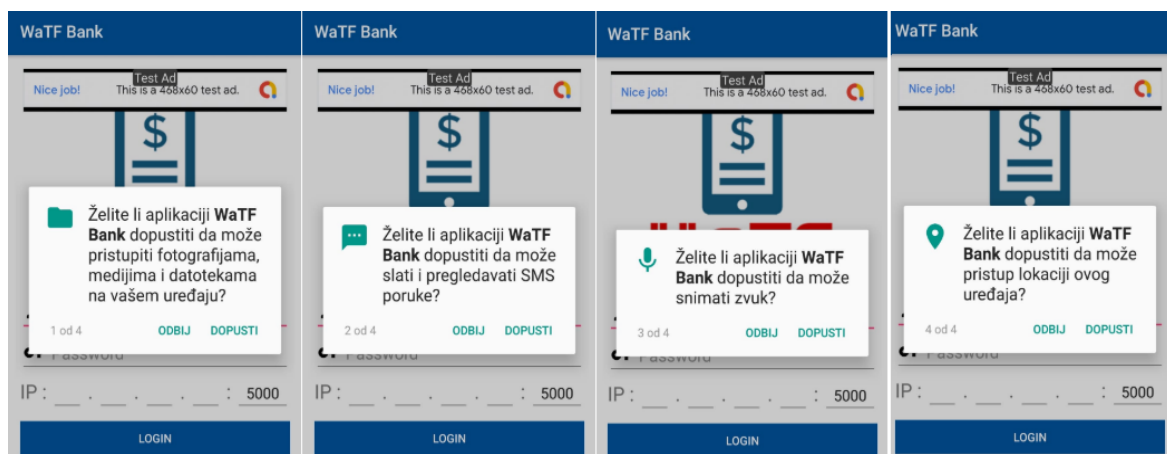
WaTF Bank

Test Ad
Nice job! This is a 468x60 test ad.

Želite li aplikaciji **WaTF Bank** dopustiti da može pristupiti fotografijama, medijima i datotekama na vašem uređaju?

1 od 4 ODBIJ DOPUSTI

Password

IP : \_\_ . \_\_ . \_\_ . \_\_ : 5000

LOGIN

WaTF Bank

Test Ad
Nice job! This is a 468x60 test ad.

Želite li aplikaciji **WaTF Bank** dopustiti da može slati i pregledavati SMS poruke?

2 od 4 ODBIJ DOPUSTI

Password

IP : \_\_ . \_\_ . \_\_ . \_\_ : 5000

LOGIN

WaTF Bank

Test Ad
Nice job! This is a 468x60 test ad.

Želite li aplikaciji **WaTF Bank** dopustiti da može snimati zvuk?

3 od 4 ODBIJ DOPUSTI

Password

IP : \_\_ . \_\_ . \_\_ . \_\_ : 5000

LOGIN

WaTF Bank

Test Ad
Nice job! This is a 468x60 test ad.

Želite li aplikaciji **WaTF Bank** dopustiti da može pristup lokaciji ovog uređaja?

4 od 4 ODBIJ DOPUSTI

Password

IP : \_\_ . \_\_ . \_\_ . \_\_ : 5000

LOGIN